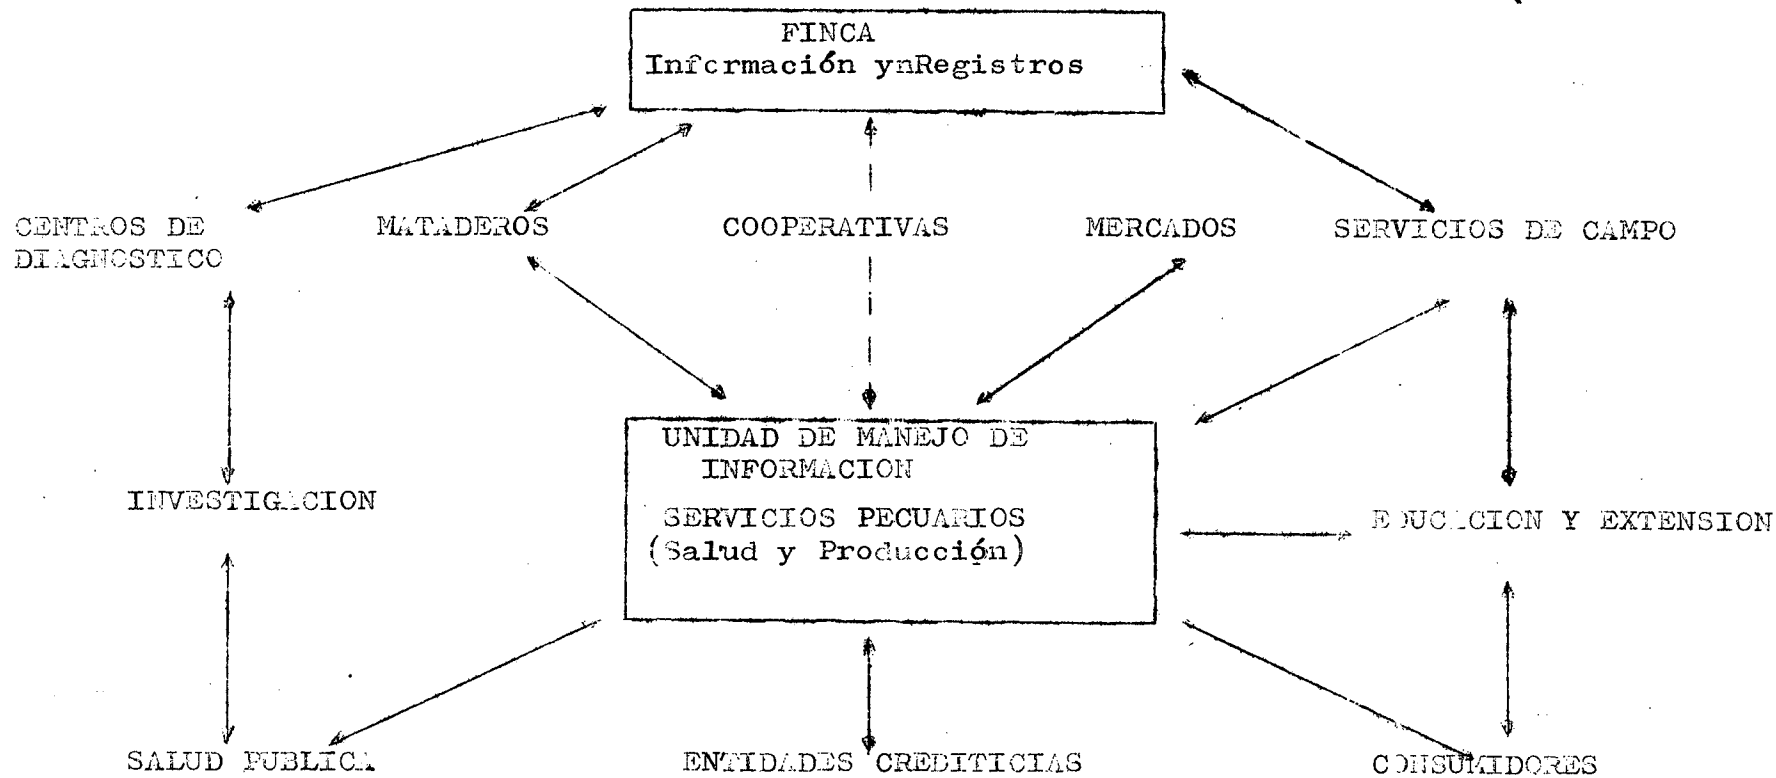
FINCA
Información ynRegistros

CENTROS DE DIAGNOSTICO

MATADEROS

COOPERATIVAS

MERCADOS

SERVICIOS DE CAMPO

INVESTIGACION

UNIDAD DE MANEJO DE INFORMACION

SERVICIOS PECUARIOS
(Salud y Producción)

EDUCACION Y EXTENSION

SALUD PUBLICA

ENTIDADES CREDITICIAS

CONSUMIDORES